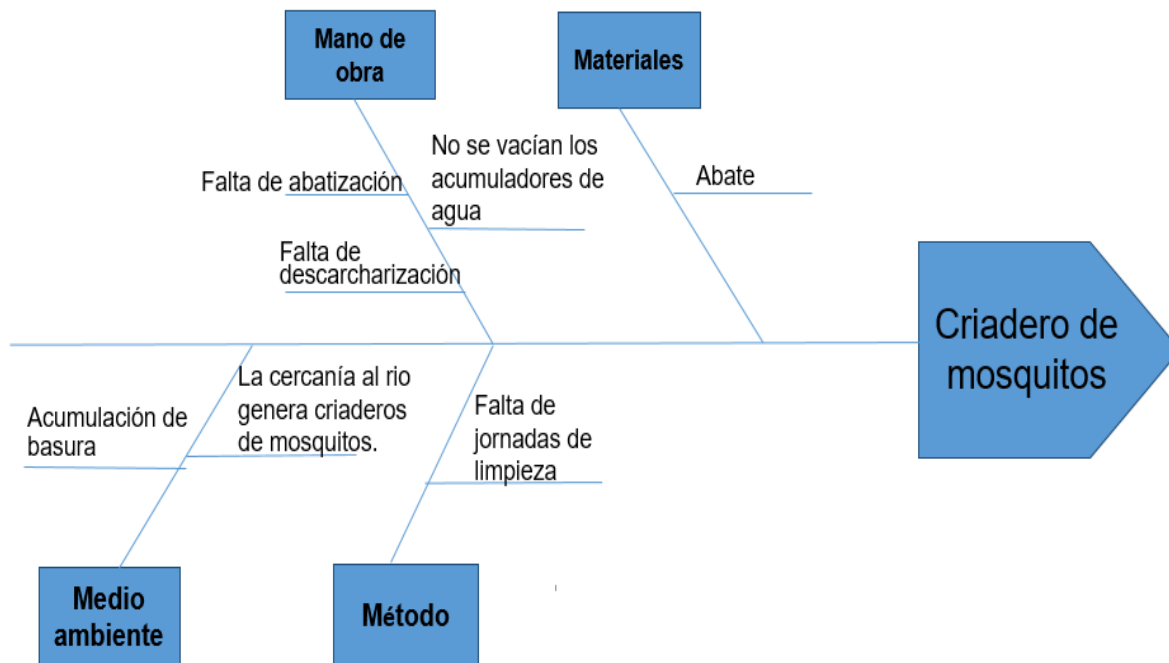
Mano de obra

Materiales

No se vacían los acumuladores de agua

Falta de abatización

Abate

Falta de descarcharización

Criadero de mosquitos

La cercanía al rio genera criaderos de mosquitos.

Acumulación de basura

Falta de jornadas de limpieza

Medio ambiente

Método